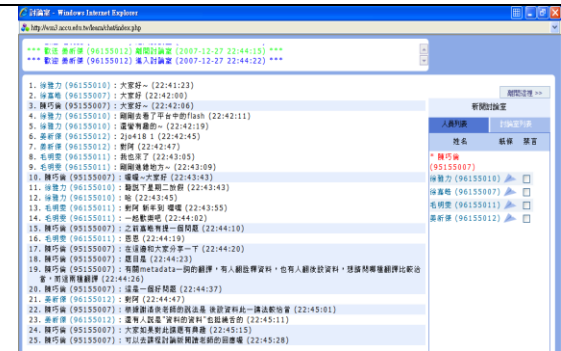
討論室 - Windows Internet Explorer

http://wmi3.acco.edu.tw/learn/chat/index.php

*** 歡迎 姜昕潔 (96155012) 離開討論室 [2007-12-27 22:44:19] ***
*** 歡迎 姜昕潔 (96155012) 進入討論室 [2007-12-27 22:44:22] ***

1. 徐雅力 (96155010)：大家好~ [22:41:23]
2. 徐嘉裕 (96155007)：大家好~ [22:41:30]
3. 顏巧蓉 (96155007)：大家好~ [22:42:06]
4. 徐雅力 (96155010)：剛剛去看了平台中的flash [22:42:11]
5. 徐雅力 (96155010)：還蠻有趣的~ [22:42:19]
6. 姜昕潔 (96155012)：2jo418 1 [22:42:45]
7. 姜昕潔 (96155012)：對阿 [22:42:47]
8. 毛明雯 (96155011)：我也來了 [22:43:05]
9. 毛明雯 (96155011)：剛剛進錯地方~ [22:43:09]
10. 顏巧蓉 (96155007)：嗯嗯~大家好 [22:43:43]
11. 顏巧蓉 (96155007)：聽說下星期二放假 [22:43:43]
12. 徐雅力 (96155010)：恰 [22:43:45]
13. 毛明雯 (96155011)：對阿 新年到 嘿嘿 [22:43:55]
14. 毛明雯 (96155011)：一起歡樂吧 [22:44:02]
15. 顏巧蓉 (96155007)：之前嘉裕有提一個問題 [22:44:10]
16. 毛明雯 (96155011)：恩恩 [22:44:19]
17. 顏巧蓉 (96155007)：在這邊和大家分享一下 [22:44:20]
18. 毛明雯 (96155011)：是甚麼 [22:44:23]
19. 顏巧蓉 (96155007)：有關metadata一詞的翻譯，有人翻後設資料，也有人翻成詮釋資料，想請問哪種翻譯比較恰當，那這兩種翻譯 [22:44:26]
20. 顏巧蓉 (96155007)：這是一個好問題 [22:44:37]
21. 姜昕潔 (96155012)：對阿 [22:44:47]
22. 顏巧蓉 (96155007)：根據謝清俊老師的說法是 後設資料比一講法較恰當 [22:45:01]
23. 姜昕潔 (96155012)：還有人說是"資料的資料"也挺適合的 [22:45:11]
24. 顏巧蓉 (96155007)：大家如果對此議題有興趣 [22:45:15]
25. 顏巧蓉 (96155007)：可以去讀取討論網閱讀老師的回應喔 [22:45:28]

離開這裡 >>
新開討論室
人員列表
討論室列表
姓名 紙條 禁言
* 顏巧蓉 (96155007)
徐雅力 (96155010)
徐嘉裕 (96155007)
毛明雯 (96155011)
姜昕潔 (96155012)